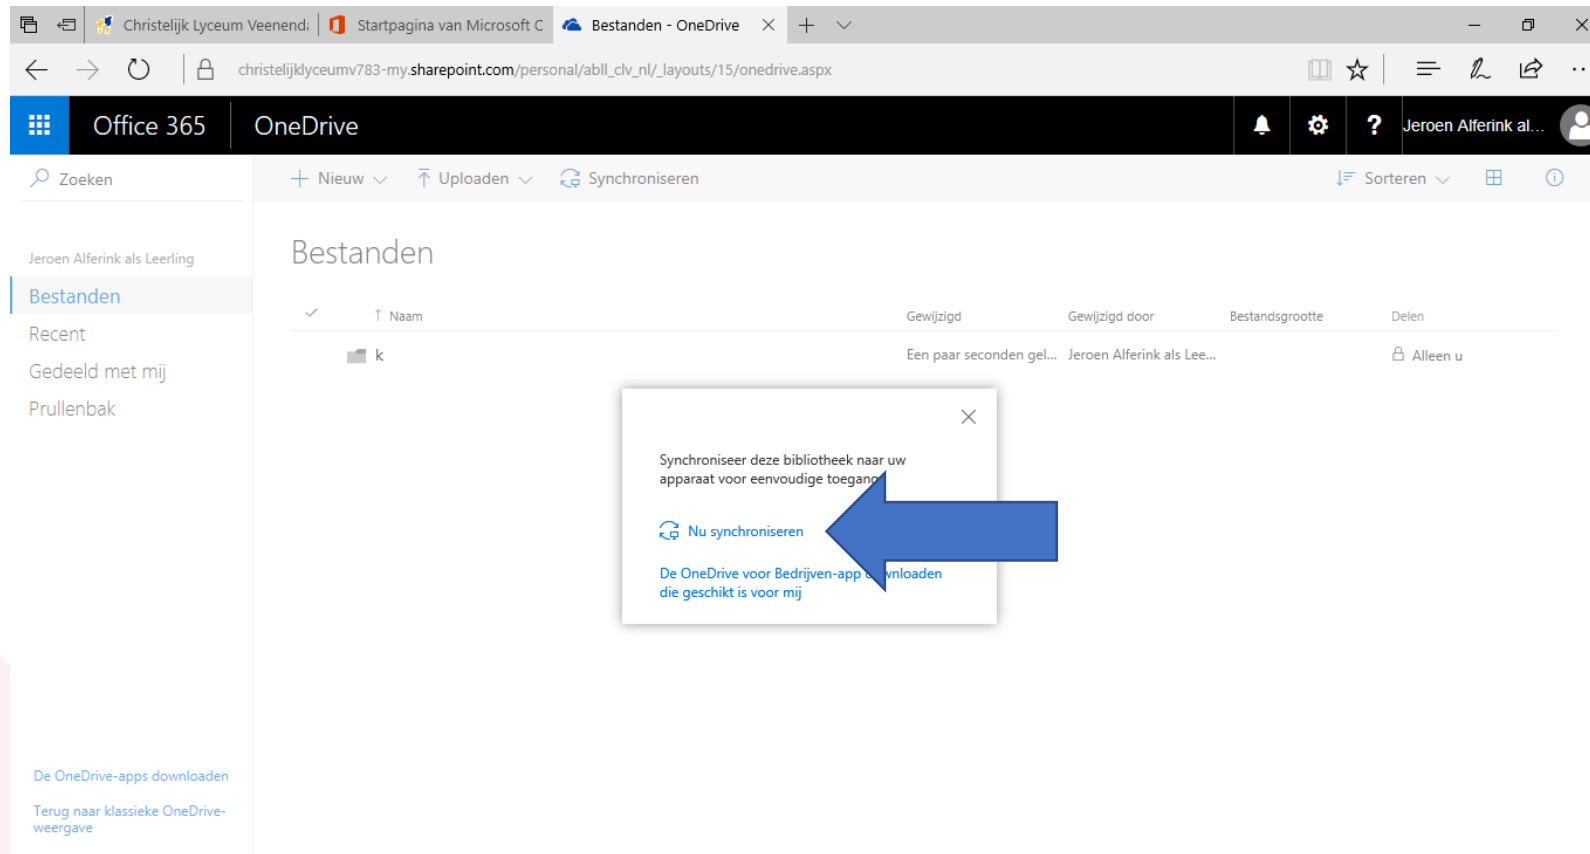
Christelijk Lyceum Veenend:
Startpagina van Microsoft C
Bestanden - OneDrive

christelijklyceumv783-my.sharepoint.com/personal/abll_clv_nl/_layouts/15/onedrive.aspx

Office 365
OneDrive
Jeroen Alferink al...

Zoeken
Nieuw
Uploaden
Synchroniseren
Sorteren

Jeroen Alferink als Leerling
Bestanden
Recent
Gedeeld met mij
Prullenbak

Bestanden

| | Naam | Gewijzigd | Gewijzigd door | Bestandsgrootte | Delen |
|---|---|---|---|---|---|
| | k | Een paar seconden gel... | Jeroen Alferink als Lee... | | Alleen u |

Synchroniseer deze bibliotheek naar uw apparaat voor eenvoudige toegang

Nu synchroniseren

De OneDrive voor Bedrijven-app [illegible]nloaden die geschikt is voor mij

De OneDrive-apps downloaden

Terug naar klassieke OneDrive-weergave